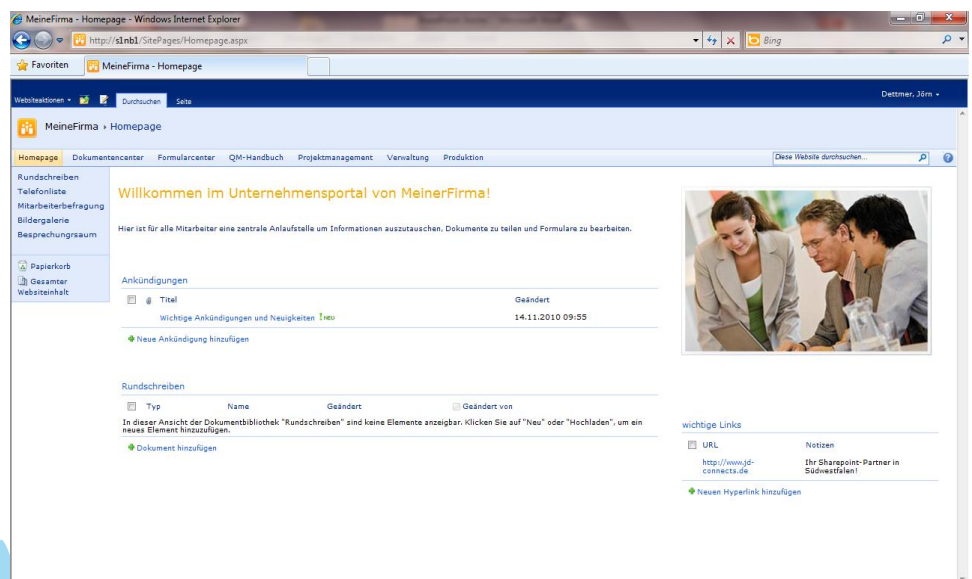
MeineFirma - Homepage - Windows Internet Explorer

http://s1nb1/SitePages/Homepage.aspx

Bing

Favoriten

MeineFirma - Homepage

Websiteaktionen

Durchsuchen

Seite

Dettmer, Jörn

MeineFirma › Homepage

Homepage

Dokumentencenter

Formularcenter

QM-Handbuch

Projektmanagement

Verwaltung

Produktion

Diese Website durchsuchen...

Rundschreiben

Telefonliste

Mitarbeiterbefragung

Bildergalerie

Besprechungsraum

Papierkorb

Gesamter Websiteinhalt

Willkommen im Unternehmensportal von MeinerFirma!

Hier ist für alle Mitarbeiter eine zentrale Anlaufstelle um Informationen auszutauschen, Dokumente zu teilen und Formulare zu bearbeiten.

Ankündigungen

| | | Titel | Geändert |
|---|---|---|---|
| | | Wichtige Ankündigungen und Neuigkeiten ! NEU | 14.11.2010 09:55 |

Neue Ankündigung hinzufügen

Rundschreiben

| | Typ | Name | Geändert | Geändert von |
|---|---|---|---|---|

In dieser Ansicht der Dokumentbibliothek "Rundschreiben" sind keine Elemente anzeigbar. Klicken Sie auf "Neu" oder "Hochladen", um ein neues Element hinzuzufügen.

Dokument hinzufügen

wichtige Links

| | URL | Notizen |
|---|---|---|
| | http://www.jd-connects.de | Ihr Sharepoint-Partner in Südwestfalen! |

Neuen Hyperlink hinzufügen